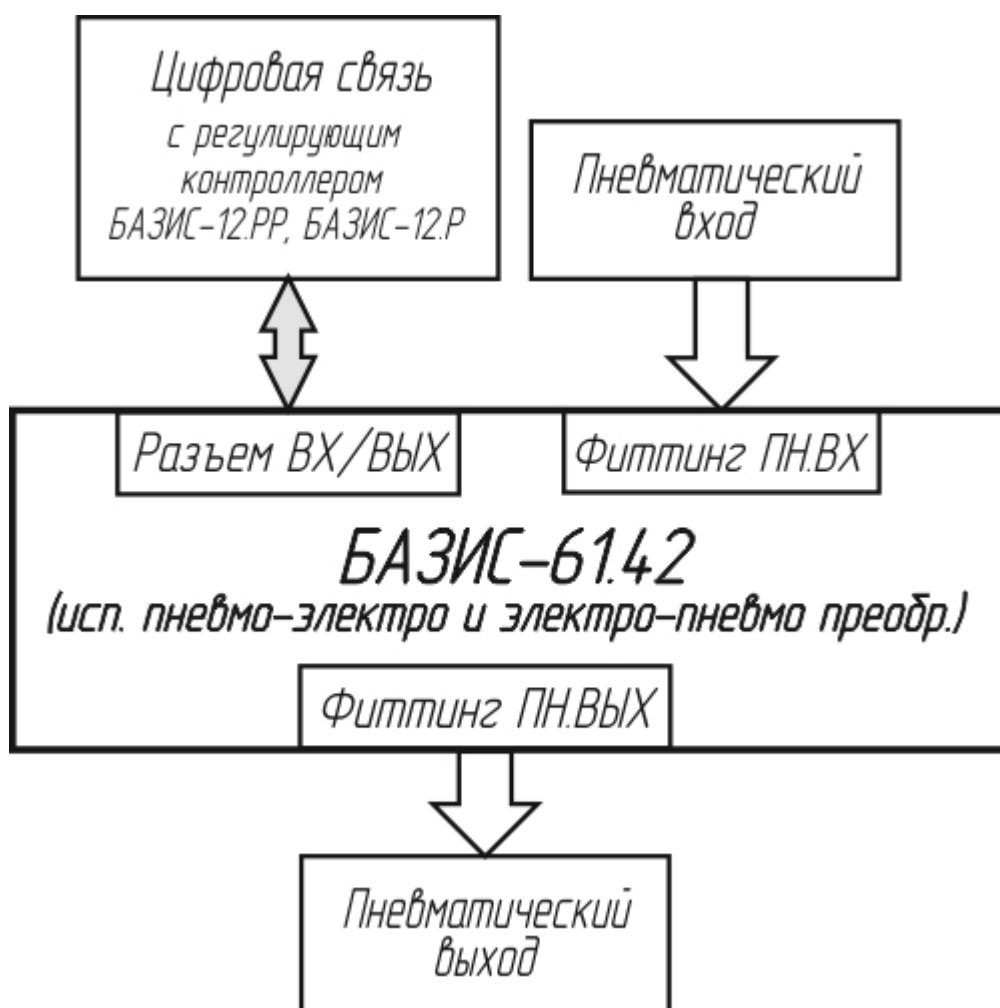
Цифровая связь
с регулирующим контроллером БАЗИС-12.РР, БАЗИС-12.Р

Пневматический вход

Разъем ВХ/ВЫХ

Фиттинг ПН.ВХ

БАЗИС-61.42
(исп. пневмо-электро и электро-пневмо преобр.)

Фиттинг ПН.ВЫХ

Пневматический выход